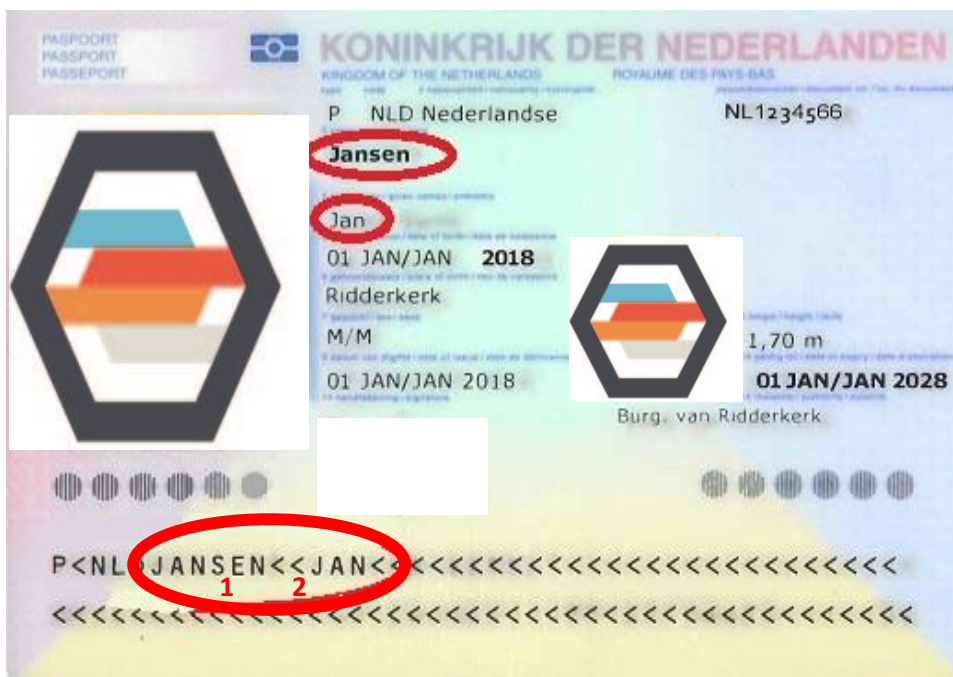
PASPOORT
PASSPORT
PASSEPORT

KONINKRIJK DER NEDERLANDEN
KINGDOM OF THE NETHERLANDS
ROYAUME DES PAYS-BAS

P NLD Nederlandse
NL1234566

Jansen

Jan

01 JAN/JAN 2018

Ridderkerk

M/M
1,70 m

01 JAN/JAN 2018
01 JAN/JAN 2028

Burg. van Ridderkerk

P<NLDJANSEN<<JAN<<<<<<<<<<<<<<<<<<<<<<<<<<<<<<<
1 2
<<<<<<<<<<<<<<<<<<<<<<<<<<<<<<<<<<<<<<<<<<<<